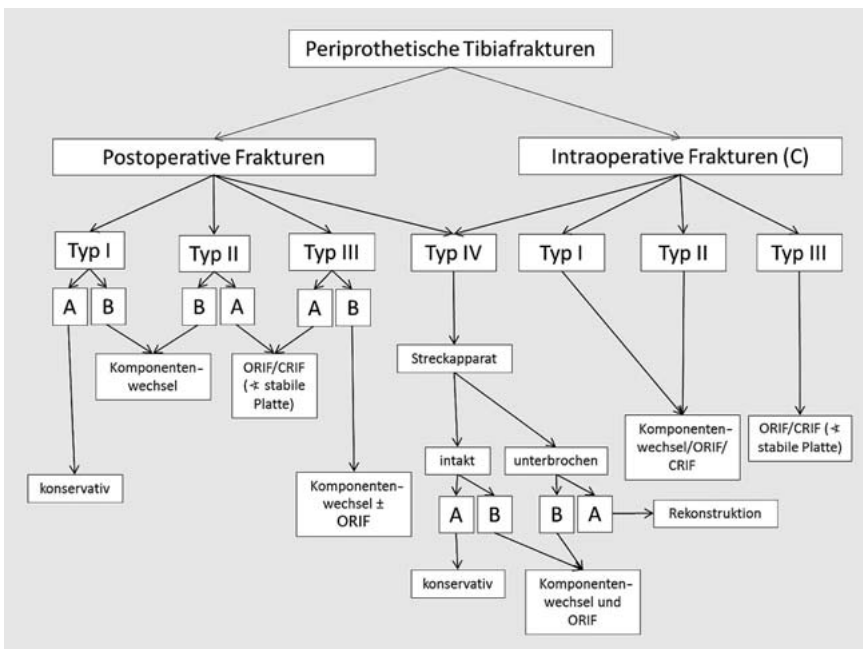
Periprothetische Tibiafrakturen

Postoperative Frakturen

Intraoperative Frakturen (C)

Typ I

Typ II

Typ III

Typ IV

Typ I

Typ II

Typ III

A

B

B

A

A

B

Komponentenwechsel

ORIF/CRIF (∓ stabile Platte)

konservativ

Komponentenwechsel ± ORIF

Streckapparat

intakt

unterbrochen

A

B

B

A

Rekonstruktion

konservativ

Komponentenwechsel und ORIF

Komponentenwechsel/ORIF/CRIF

ORIF/CRIF (∓ stabile Platte)